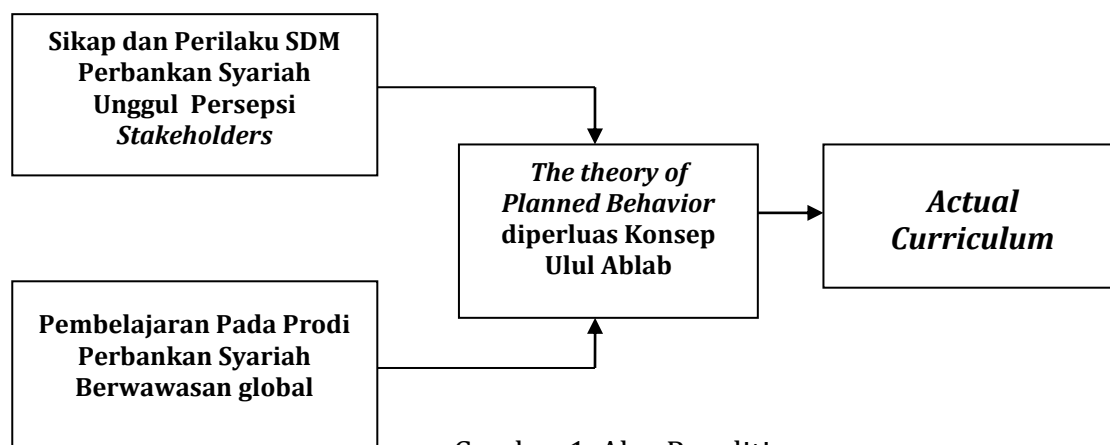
Sikap dan Perilaku SDM Perbankan Syariah Unggul Persepsi *Stakeholders*

*The theory of Planned Behavior* diperluas Konsep Ulul Ablab

*Actual Curriculum*

Pembelajaran Pada Prodi Perbankan Syariah Berwawasan global

Gambar 1. Alur Penelitian